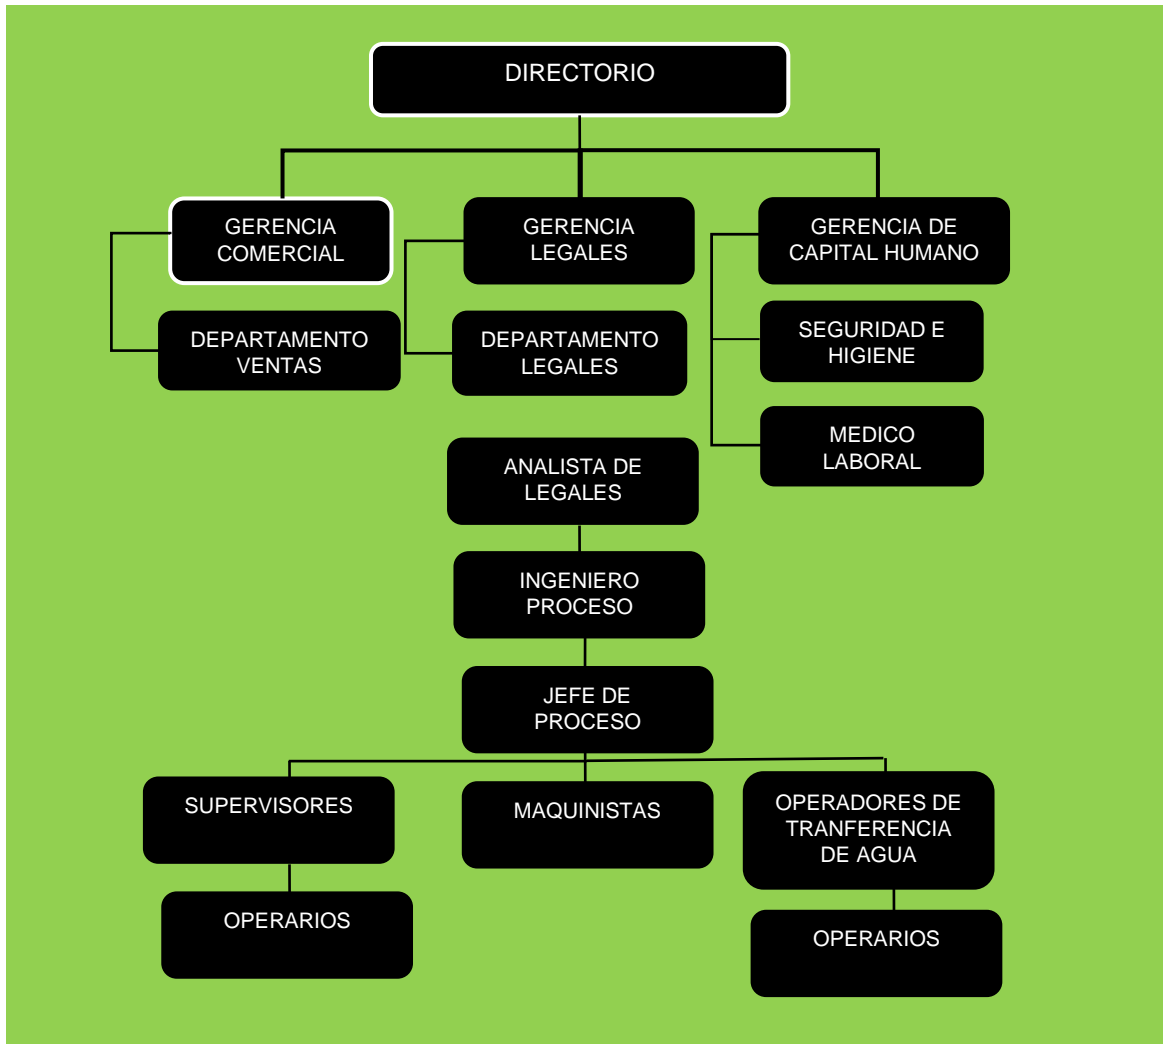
DIRECTORIO

GERENCIA COMERCIAL

GERENCIA LEGALES

GERENCIA DE CAPITAL HUMANO

DEPARTAMENTO VENTAS

DEPARTAMENTO LEGALES

SEGURIDAD E HIGIENE

MEDICO LABORAL

ANALISTA DE LEGALES

INGENIERO PROCESO

JEFE DE PROCESO

SUPERVISORES

MAQUINISTAS

OPERADORES DE TRANFERENCIA DE AGUA

OPERARIOS

OPERARIOS